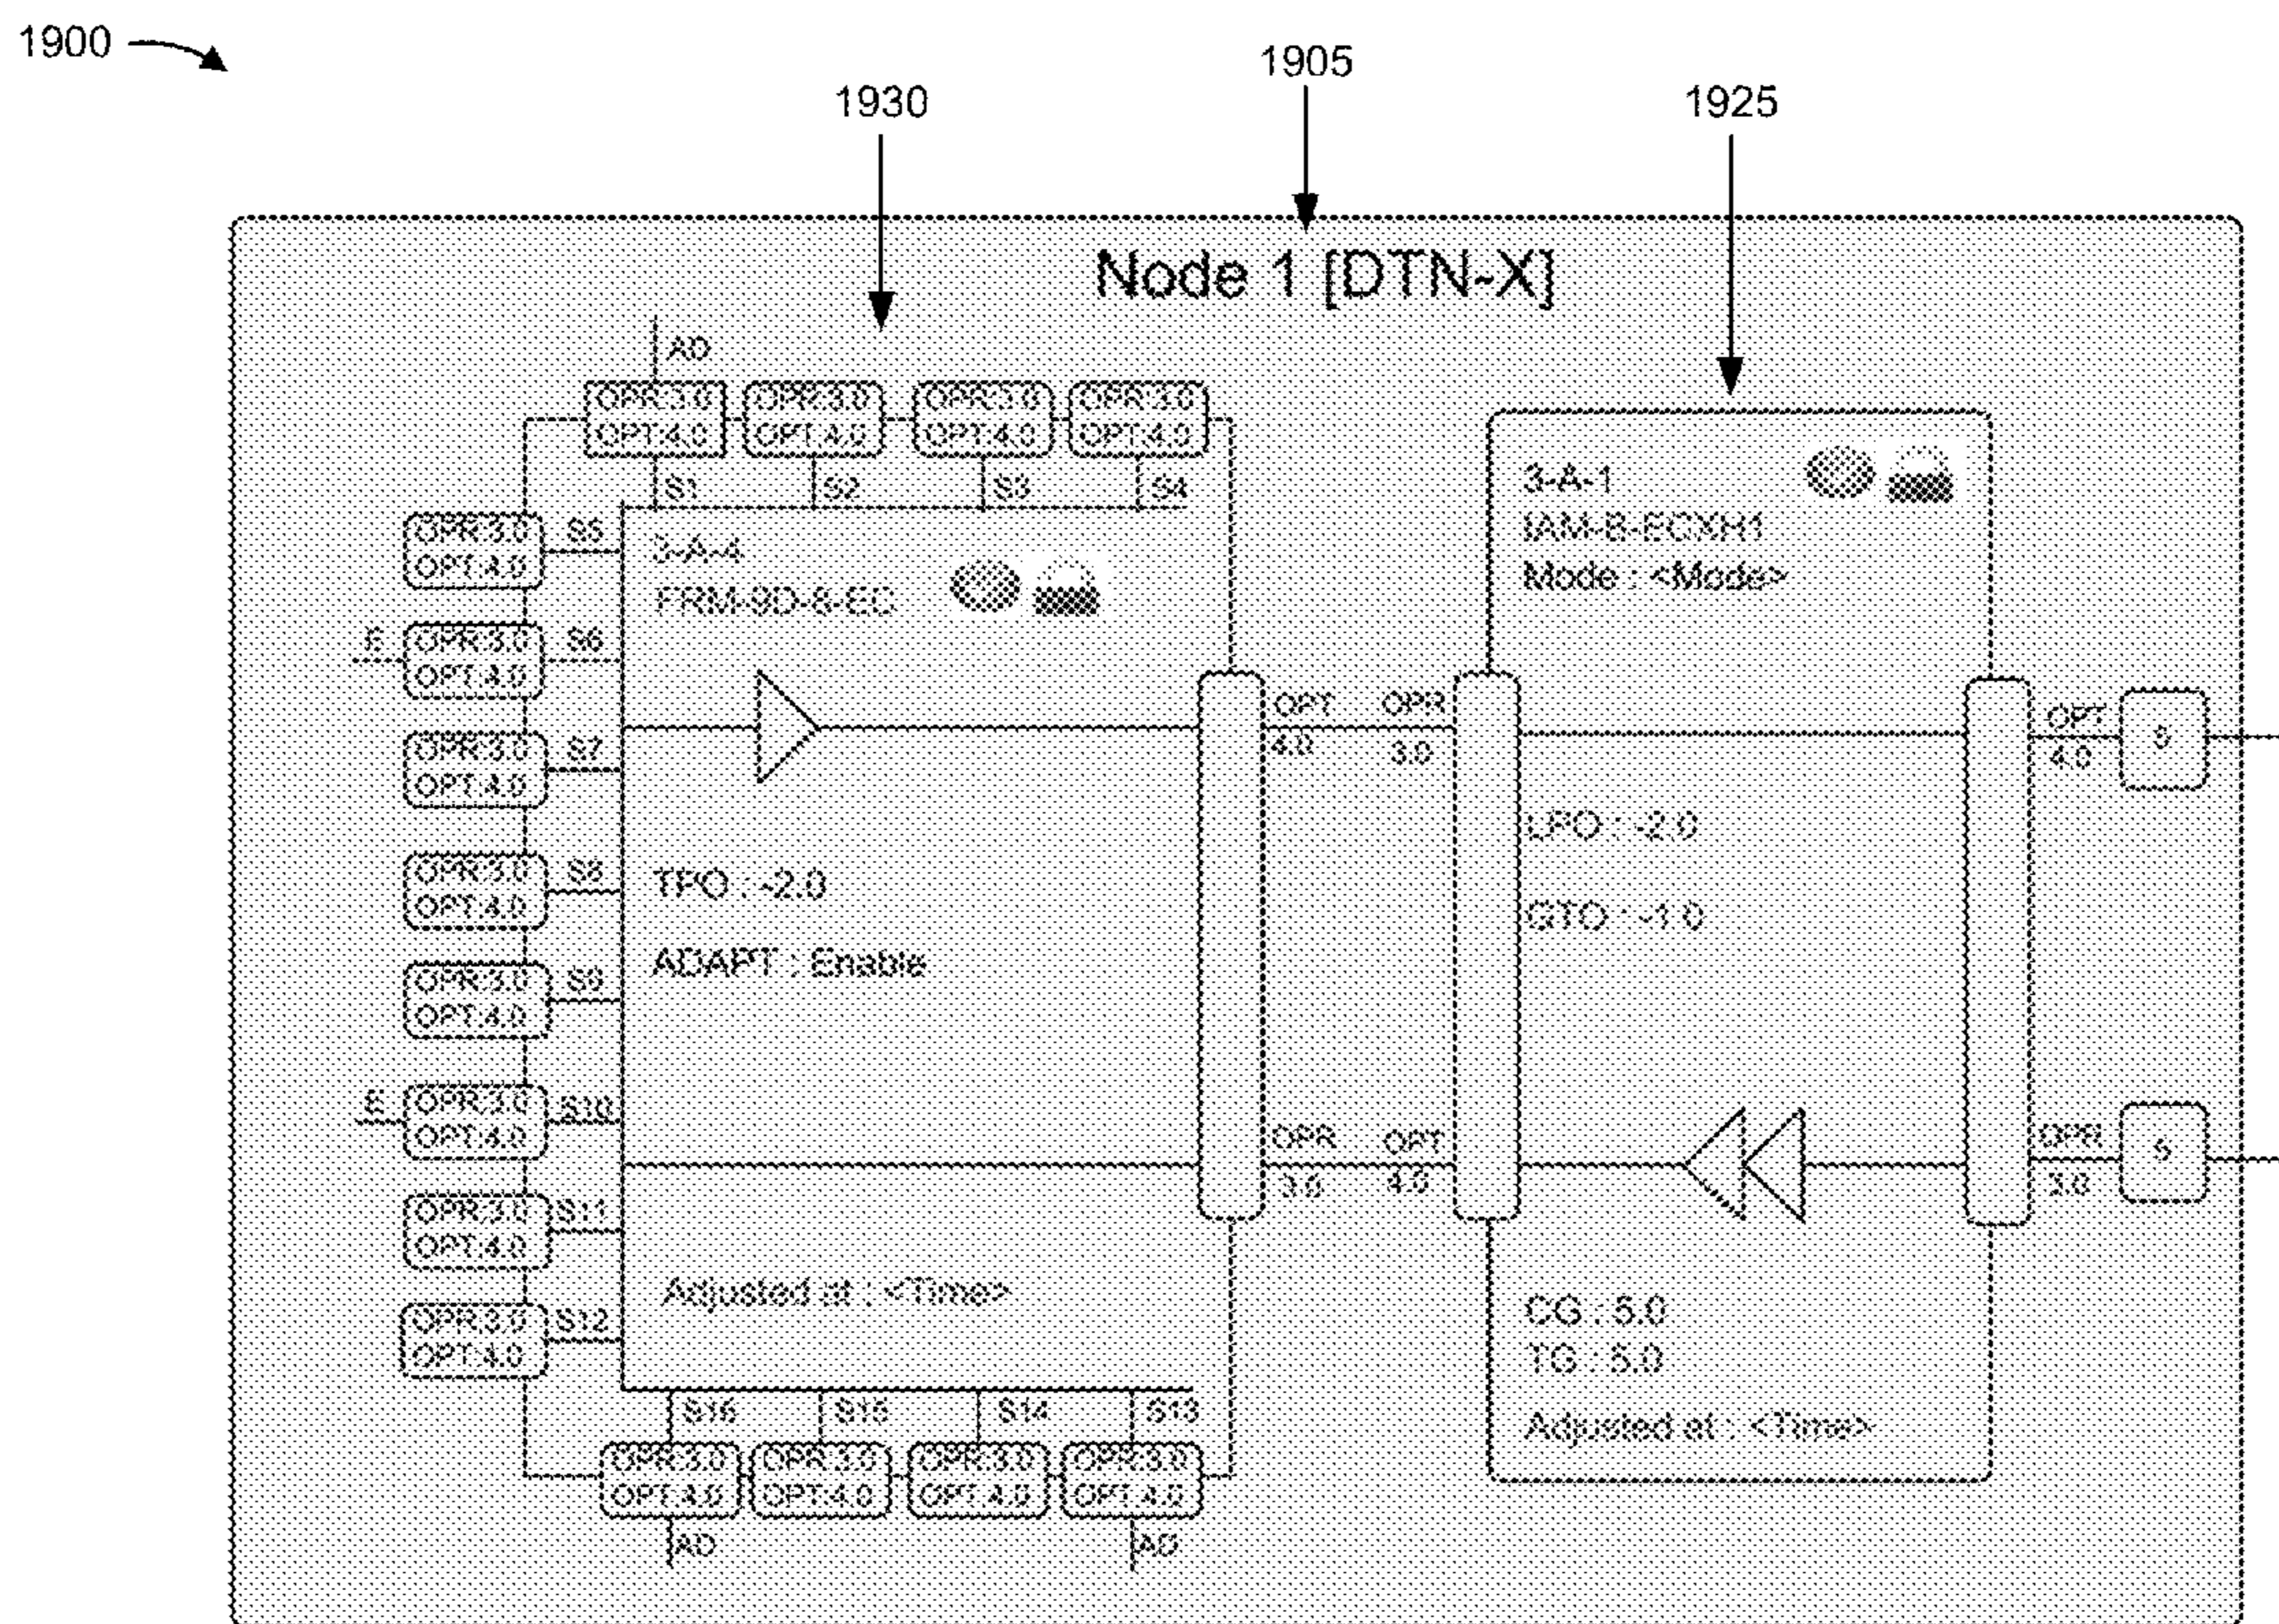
1900

1905

1930

1925

Node 1 [DTN-X]

AD

OPR:3.0
OPT:4.0

OPR:3.0
OPT:4.0

OPR:3.0
OPT:4.0

OPR:3.0
OPT:4.0

S1

S2

S3

S4

OPR:3.0
OPT:4.0

S5

3-A-4
FRM-9D-8-EC

E

OPR:3.0
OPT:4.0

S6

OPR:3.0
OPT:4.0

S7

OPR:3.0
OPT:4.0

S8

TPO : -2.0

OPR:3.0
OPT:4.0

S9

ADAPT : Enable

E

OPR:3.0
OPT:4.0

S10

OPR:3.0
OPT:4.0

S11

Adjusted at : <Time>

OPR:3.0
OPT:4.0

S12

S16

S15

S14

S13

OPR:3.0
OPT:4.0

OPR:3.0
OPT:4.0

OPR:3.0
OPT:4.0

OPR:3.0
OPT:4.0

AD

AD

OPT
4.0

OPR
3.0

OPR
3.0

OPT
4.0

3-A-1
IAM-8-ECXH1
Mode : <Mode>

LPO : -2.0

GTO : -1.0

CG : 5.0
TG : 5.0

Adjusted at : <Time>

OPT
4.0

5

OPR
3.0

5